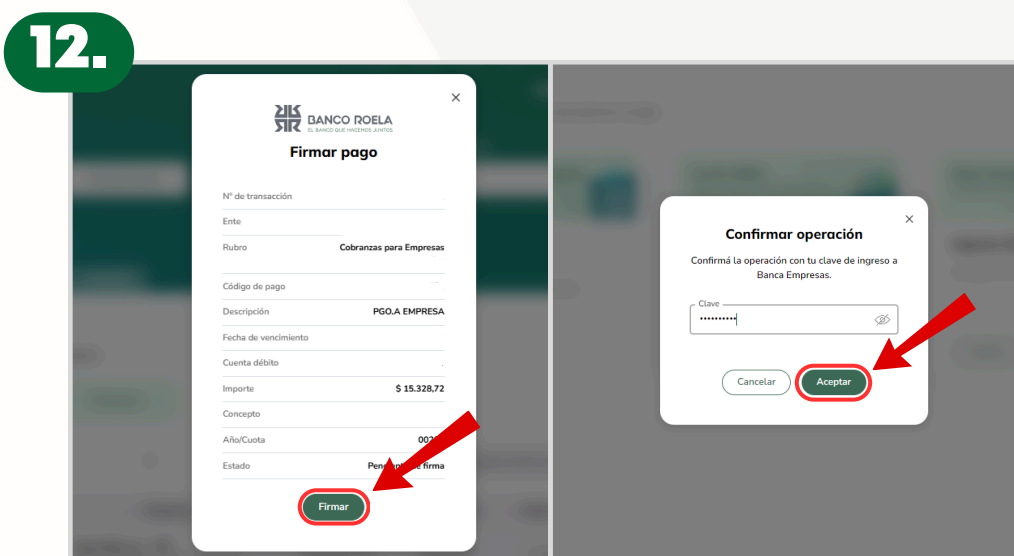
12.

BANCO ROELA
EL BANCO QUE HACEMOS JUNTOS

Firmar pago

Nº de transacción

Ente

Rubro Cobranzas para Empresas

Código de pago

Descripción PGO.A EMPRESA

Fecha de vencimiento

Cuenta débito

Importe $ 15.328,72

Concepto

Año/Cuota 002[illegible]

Estado Pen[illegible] firma

Firmar

Confirmar operación

Confirmá la operación con tu clave de ingreso a Banca Empresas.

Clave
••••••••••

Cancelar

Aceptar